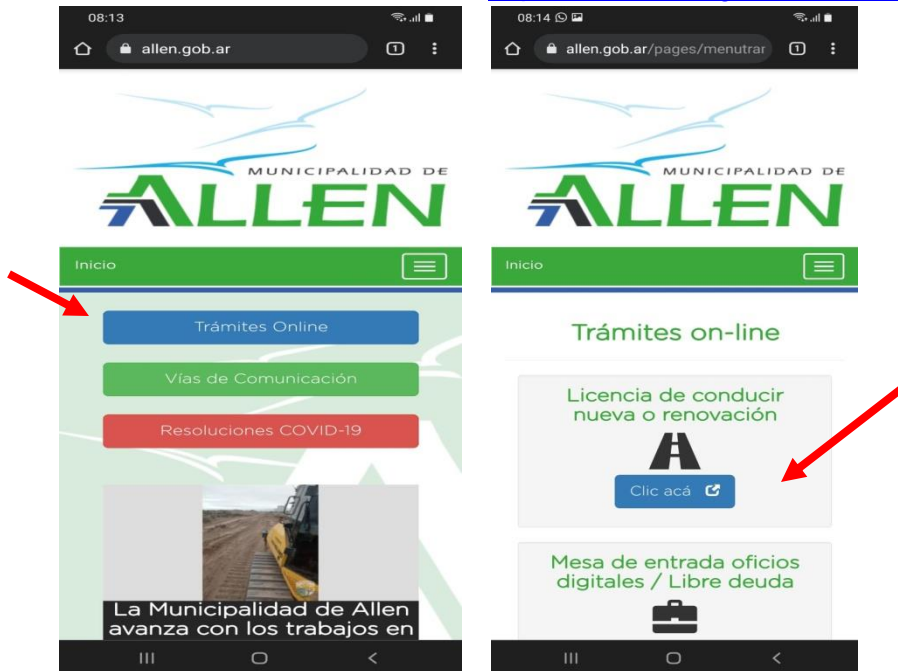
08:13

allen.gob.ar

1

MUNICIPALIDAD DE

ALLEN

Inicio

Trámites Online

Vías de Comunicación

Resoluciones COVID-19

La Municipalidad de Allen avanza con los trabajos en

08:14

allen.gob.ar/pages/menutrar

1

MUNICIPALIDAD DE

ALLEN

Inicio

Trámites on-line

Licencia de conducir nueva o renovación

Clic acá

Mesa de entrada oficios digitales / Libre deuda